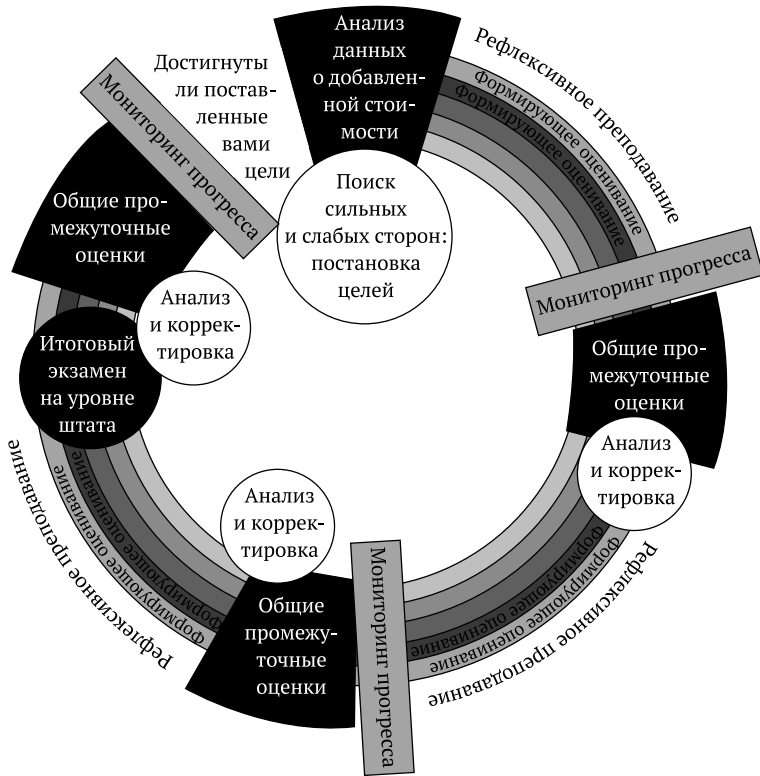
Анализ данных о добавленной стоимости

Рефлексивное преподавание

Формирующее оценивание

Формирующее оценивание

Достигнуты ли поставленные вами цели

Мониторинг прогресса

Поиск сильных и слабых сторон: постановка целей

Общие промежуточные оценки

Мониторинг прогресса

Анализ и корректировка

Общие промежуточные оценки

Итоговый экзамен на уровне штата

Анализ и корректировка

Рефлексивное преподавание

Формирующее оценивание

Формирующее оценивание

Анализ и корректировка

Общие промежуточные оценки

Мониторинг прогресса

Формирующее оценивание

Формирующее оценивание

Рефлексивное преподавание